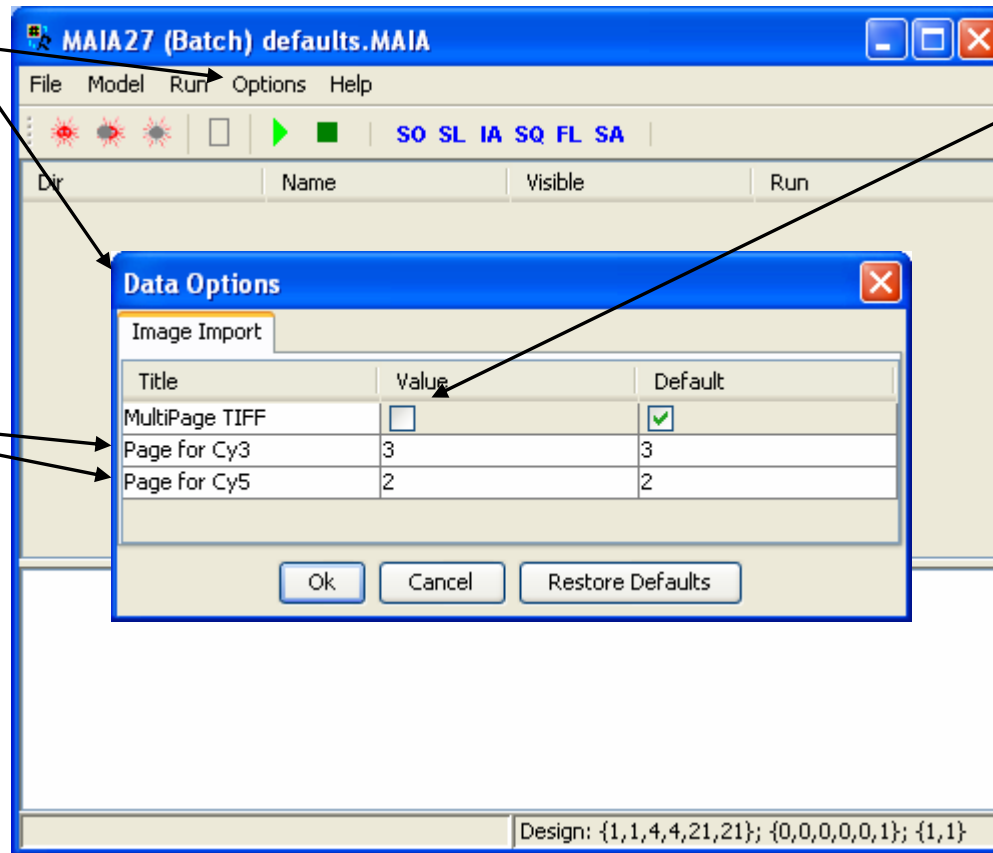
MAIA27 (Batch) defaults.MAIA

File Model Run Options Help

SO SL IA SQ FL SA

Dir Name Visible Run

Data Options

Image Import

| Title | Value | Default |
|---|---|---|
| MultiPage TIFF | ☐ | ☑ |
| Page for Cy3 | 3 | 3 |
| Page for Cy5 | 2 | 2 |

Ok Cancel Restore Defaults

Design: {1,1,4,4,21,21}; {0,0,0,0,0,1}; {1,1}